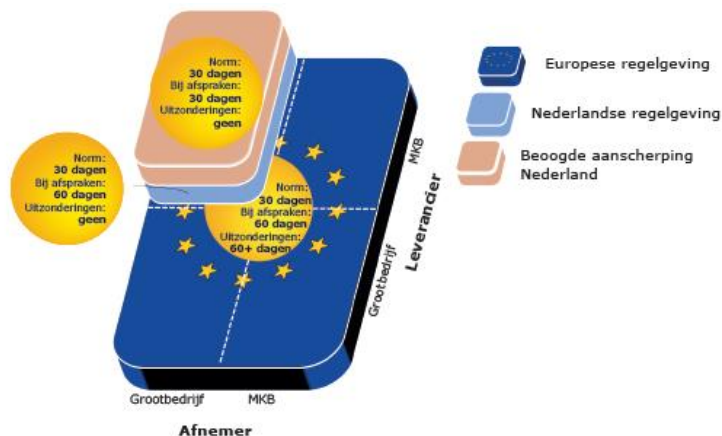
Norm:
30 dagen
Bij afspraken:
30 dagen
Uitzonderingen:
geen

Norm:
30 dagen
Bij afspraken:
60 dagen
Uitzonderingen:
geen

Norm:
30 dagen
Bij afspraken:
60 dagen
Uitzonderingen:
60+ dagen

Europese regelgeving

Nederlandse regelgeving

Beoogde aanscherping Nederland

MKB

Leverancier

Grootbedrijf

Grootbedrijf

MKB

Afnemer